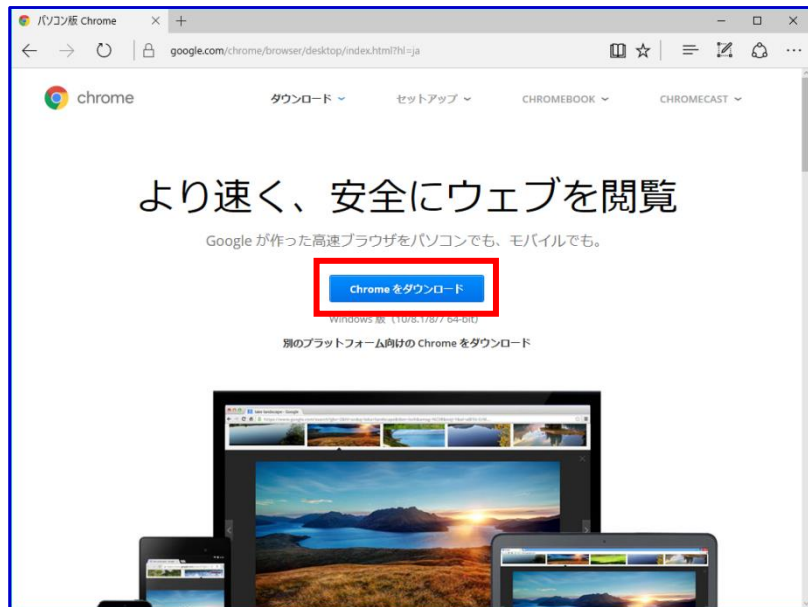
パソコン版 Chrome

google.com/chrome/browser/desktop/index.html?hl=ja

chrome

ダウンロード

セットアップ

CHROMEBOOK

CHROMECAST

より速く、安全にウェブを閲覧

Google が作った高速ブラウザをパソコンでも、モバイルでも。

Chrome をダウンロード

Windows 版 (10/8.1/8/7 64-bit)

別のプラットフォーム向けの Chrome をダウンロード